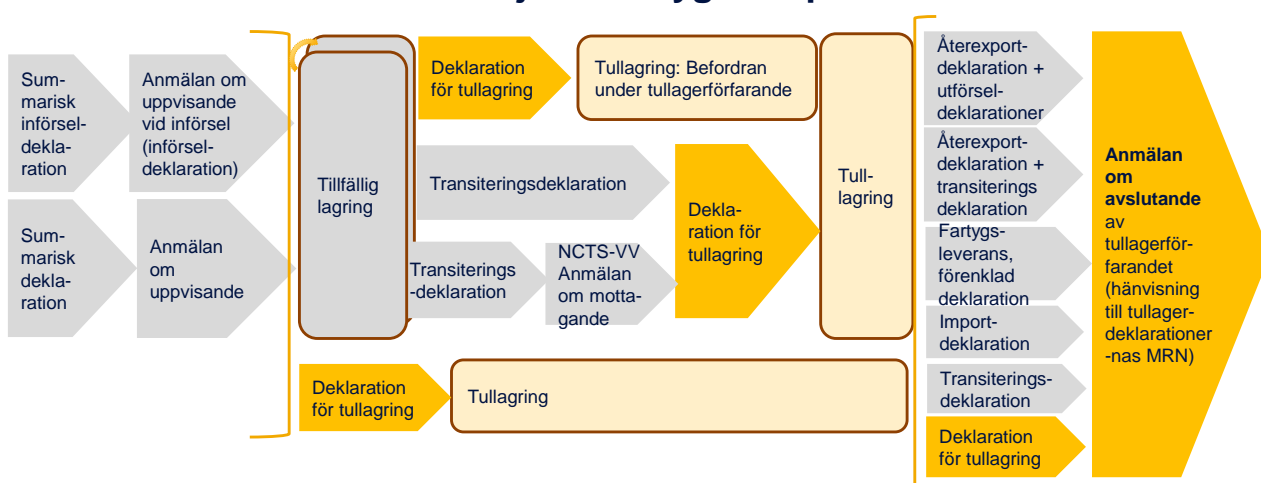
Sum-marisk införsel-dekla-ration

Anmälan om uppvisande vid införsel (införsel-deklaration)

Sum-marisk dekla-ration

Anmälan om uppvisande

Tillfällig lagring

Deklaration för tullagring

Tullagring: Befordran under tullagerförfarande

Transiteringsdeklaration

Transiterings-deklaration

NCTS-VV Anmälan om motta-gande

Dekla-ration för tullagring

Tull-lagring

Deklaration för tullagring

Tullagring

Återexport-deklaration + utförsel-deklarationer

Återexport-deklaration + transiterings deklaration

Fartygs-leverans, förenklad deklaration

Import-deklaration

Transiterings-deklaration

Deklaration för tullagring

**Anmälan om avslutande** av tullagerför-farandet (hänvisning till tullager-deklarationer-nas MRN)